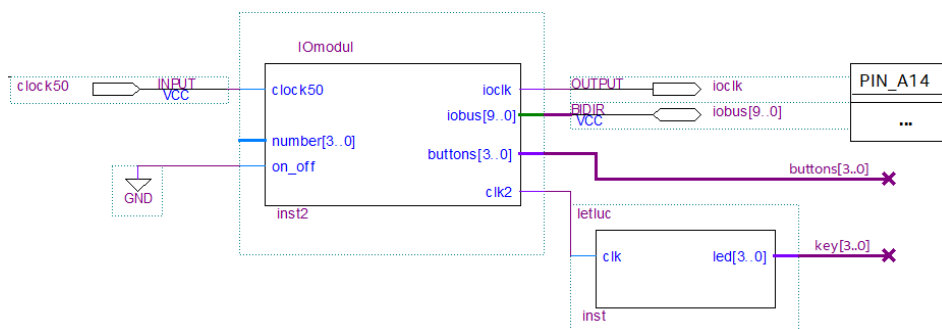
IOmodul

clock50

INPUT
VCC

clock50

number[3..0]

on_off

GND

ioclk

iobus[9..0]

buttons[3..0]

clk2

inst2

OUTPUT

ioclk

BIDIR
VCC

iobus[9..0]

PIN_A14

...

buttons[3..0]

letluc

clk

led[3..0]

inst

key[3..0]